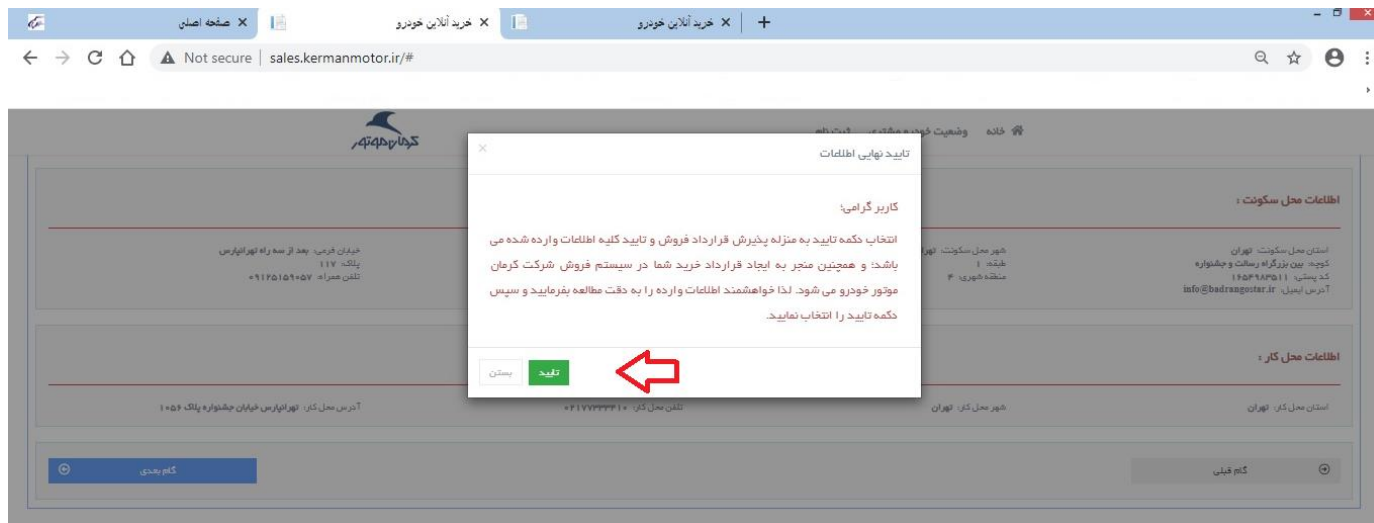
صفحه اصلی ×
خرید آنلاین خودرو ×
خرید آنلاین خودرو ×
+

Not secure | sales.kermanmotor.ir/#

خانه وضعیت خودرو مشتری ثبت نام

تایید نهایی اطلاعات ×

کاربر گرامی؛

انتخاب دکمه تایید به منزله پذیرش قرارداد فروش و تایید کلیه اطلاعات وارده شده می باشد؛ و همچنین منجر به ایجاد قرارداد خرید شما در سیستم فروش شرکت کرمان موتور خودرو می شود. لذا خواهشمند اطلاعات وارده را به دقت مطالعه بفرمایید و سپس دکمه تایید را انتخاب نمایید.

بستن تایید

اطلاعات محل سکونت :

استان محل سکونت: تهران
کوچه: بین بزرگراه رسالت و جشنواره
کد پستی: ۱۶۵۴۹۸۳۵۱۱
آدرس ایمیل: info@badrangostar.ir

شهر محل سکونت: تهران
طبقه: ۱
منطقه شهری: ۴

خیابان فرعی: بعد از سه راه تهرانپارس
پلاک: ۱۱۷
تلفن همراه: ۰۹۱۲۵۱۵۹۰۵۷

اطلاعات محل کار :

استان محل کار: تهران
شهر محل کار: تهران
تلفن محل کار: ۰۲۱۷۷۳۳۳۳۱۰
آدرس محل کار: تهرانپارس خیابان جشنواره پلاک ۱۰۵۶

گام قبلی
گام بعدی